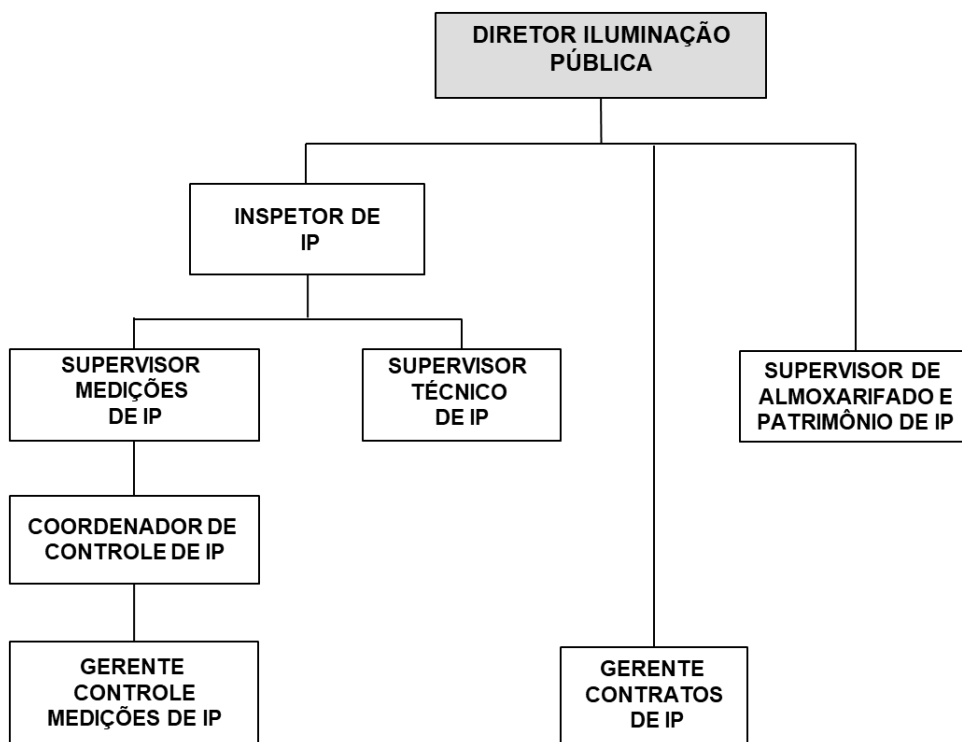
DIRETOR ILUMINAÇÃO PÚBLICA

INSPETOR DE IP

SUPERVISOR MEDIÇÕES DE IP

SUPERVISOR TÉCNICO DE IP

SUPERVISOR DE ALMOXARIFADO E PATRIMÔNIO DE IP

COORDENADOR DE CONTROLE DE IP

GERENTE CONTROLE MEDIÇÕES DE IP

GERENTE CONTRATOS DE IP